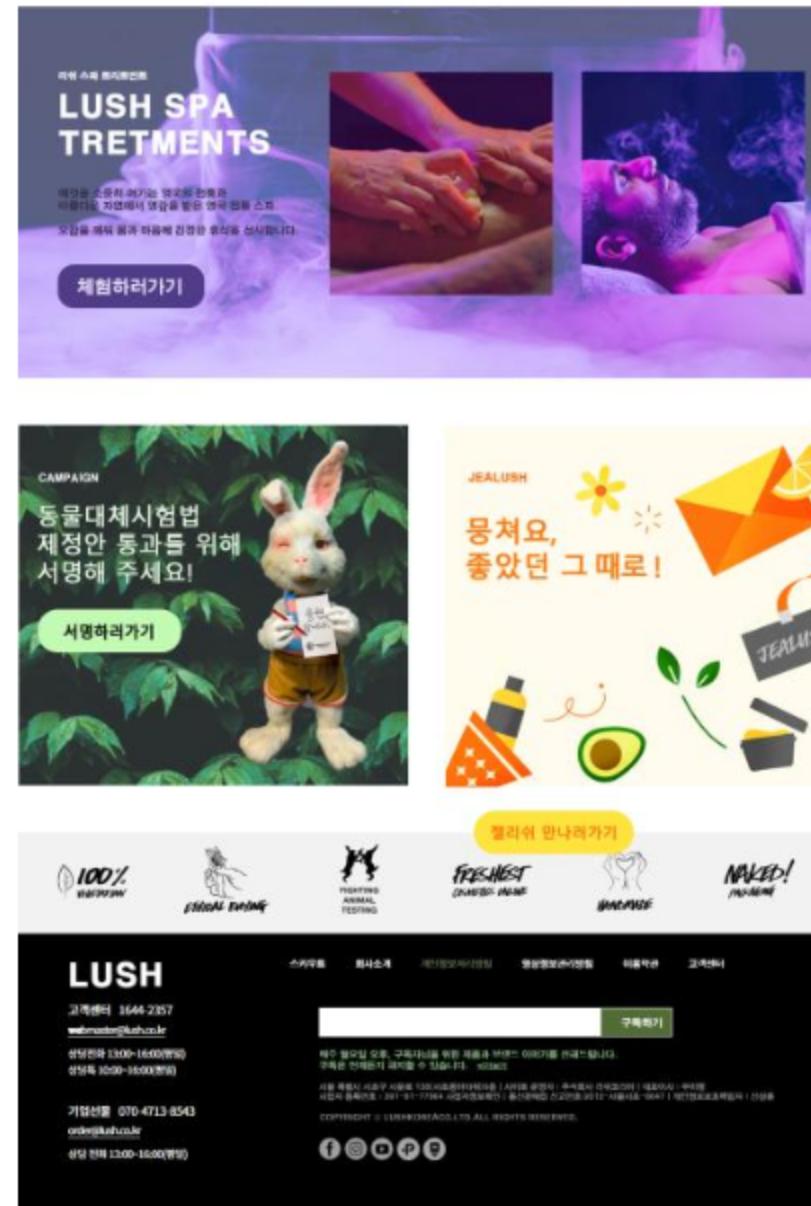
러쉬 스파 트리트먼트

LUSH SPA TRETMENTS

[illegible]

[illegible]

체험하러가기

CAMPAIGN

동물대체시험법 제정안 통과를 위해 서명해 주세요!

서명하러가기

JEALUSH

뭉쳐요, 좋았던 그 때로!

JEALUSH

젤리쉬 만나러가기

100% VEGETARIAN

ETHICAL BUYING

FIGHTING ANIMAL TESTING

FRESHEST COSMETICS ONLINE

HANDMADE

NAKED! PACKAGING

LUSH

고객센터 1644-2357

webmaster@lush.co.kr

상담전화 13:00~16:00(평일)

상담톡 10:00~16:00(평일)

기업선물 070-4713-8543

order@lush.co.kr

상담 전화 13:00~16:00(평일)

스토어 회사소개 개인정보처리방침 영상정보처리방침 이용약관 고객센터

구독하기

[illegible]

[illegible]

COPYRIGHT © LUSHKOREA CO.,LTD. ALL RIGHTS RESERVED.